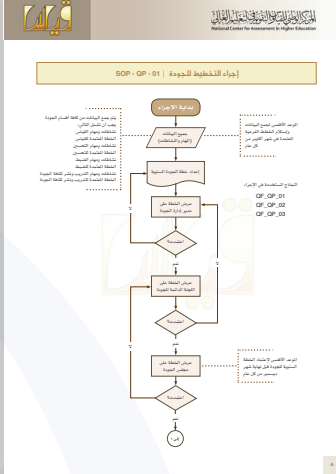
المركز الوطني للقياس والتقويم في التعليم العالي
National Center for Assessment in Higher Education
قياس

إجراء التخطيط للجودة | SOP - QP - 01

بداية الإجراء

جمع البيانات
(الجهات والنشاطات)

الموعد الأقصى لجمع البيانات واستلام الخطط الفرعية المعتمدة في شهر أكتوبر من كل عام

يتم جمع البيانات من كافة أقسام الجودة ويجب أن تشمل الآتي:
نشاطات برنامج التميز
الخطة المعتمدة للتقييم
نشاطات برنامج التحسين
الخطة المعتمدة للتحسين
نشاطات برنامج الضبط
الخطة المعتمدة للضبط
نشاطات برنامج التدريب ونشر الثقافة الجودة
الخطة المعتمدة التدريب ونشر الثقافة الجودة

إعداد خطة الجودة السنوية

النماذج المستخدمة في الإجراء:
QF_QP_01
QF_QP_02
QF_QP_03

عرض الخطة على مدير إدارة الجودة

المصادقة

عرض الخطة على اللجنة الدائمة للجودة

المصادقة

عرض الخطة على مجلس الجودة

الموعد الأقصى لاعتماد الخطة السنوية للجودة قبل نهاية شهر ديسمبر من كل عام

المصادقة

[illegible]